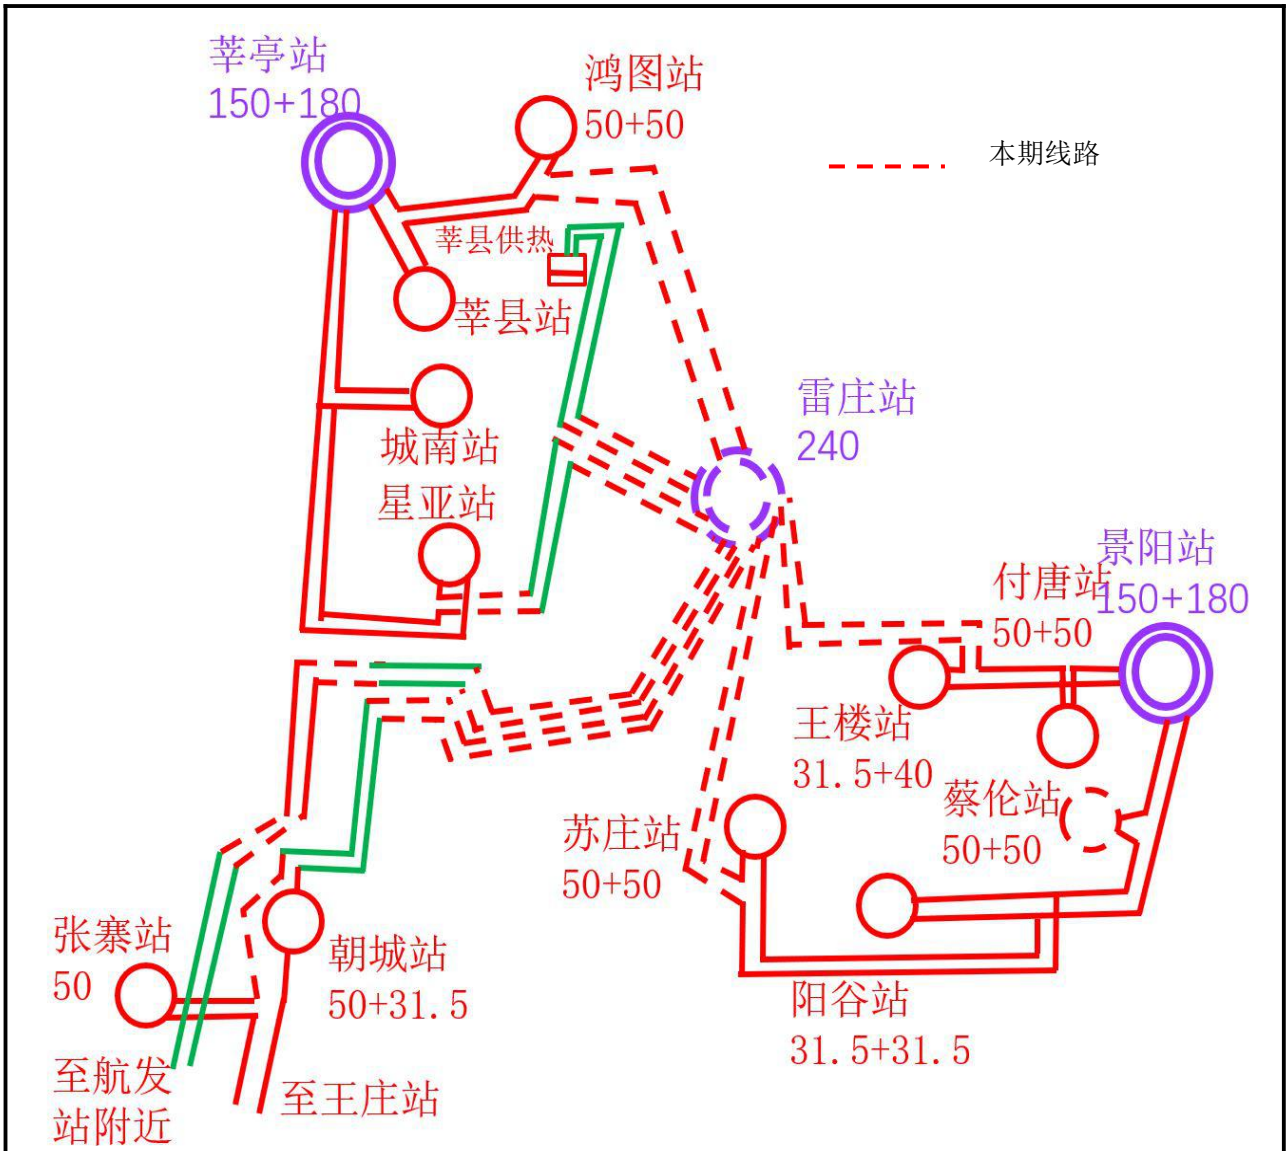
莘亭站
150+180

鸿图站
50+50

本期线路

莘县供热

莘县站

雷庄站
240

城南站

星亚站

景阳站
150+180

付唐站
50+50

王楼站
31.5+40

蔡伦站
50+50

苏庄站
50+50

张寨站
50

朝城站
50+31.5

阳谷站
31.5+31.5

至航发站附近

至王庄站